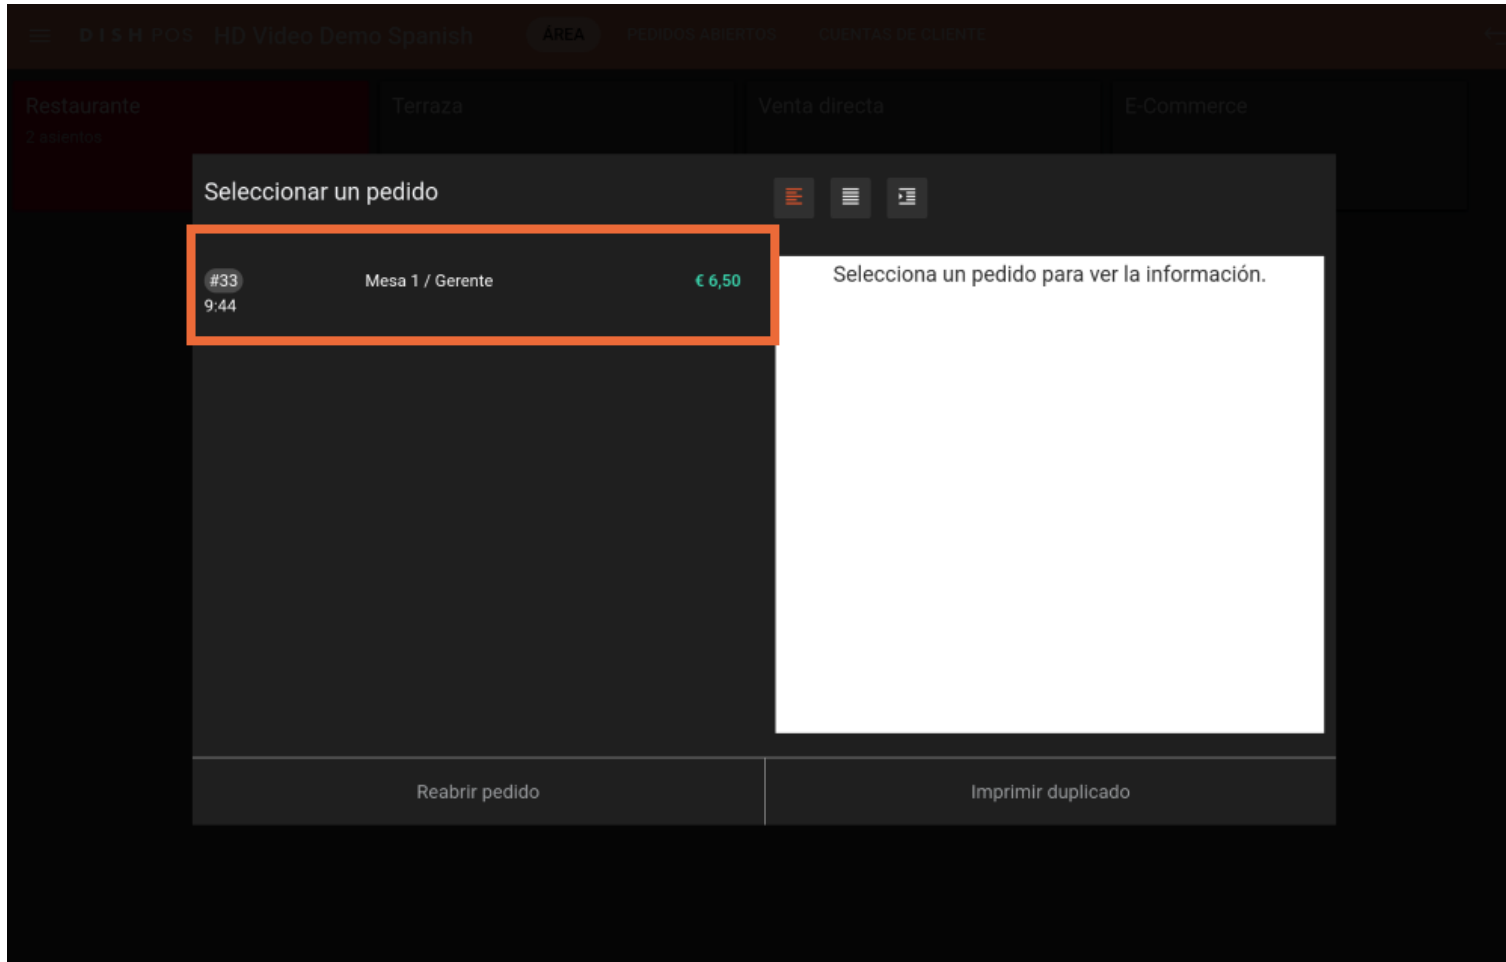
DISH POS HD Video Demo Spanish ÁREA PEDIDOS ABIERTOS CUENTAS DE CLIENTE

Restaurante
2 asientos

Terraza

Venta directa

E-Commerce

Seleccionar un pedido

#33
9:44

Mesa 1 / Gerente

€ 6,50

Selecciona un pedido para ver la información.

Reabrir pedido

Imprimir duplicado